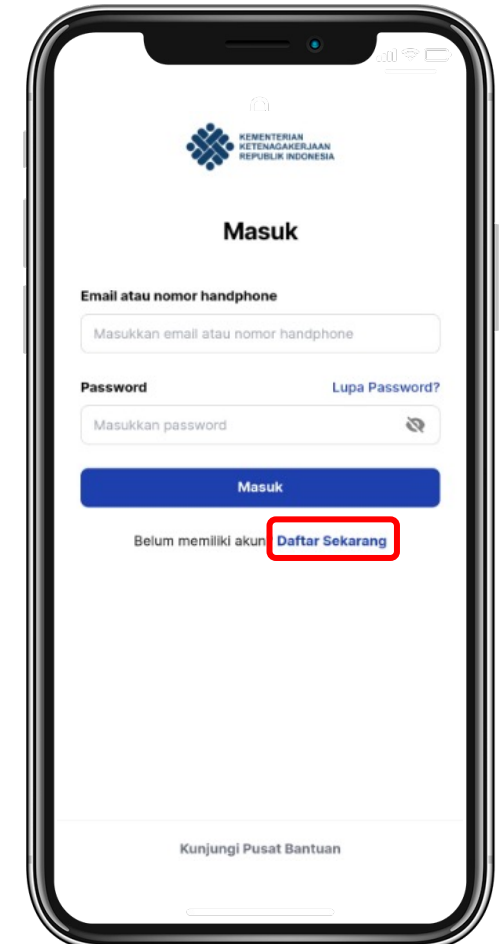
KEMENTERIAN KETENAGAKERJAAN REPUBLIK INDONESIA

Masuk

Email atau nomor handphone

Masukkan email atau nomor handphone

Password

Lupa Password?

Masukkan password

Masuk

Belum memiliki akun Daftar Sekarang

Kunjungi Pusat Bantuan